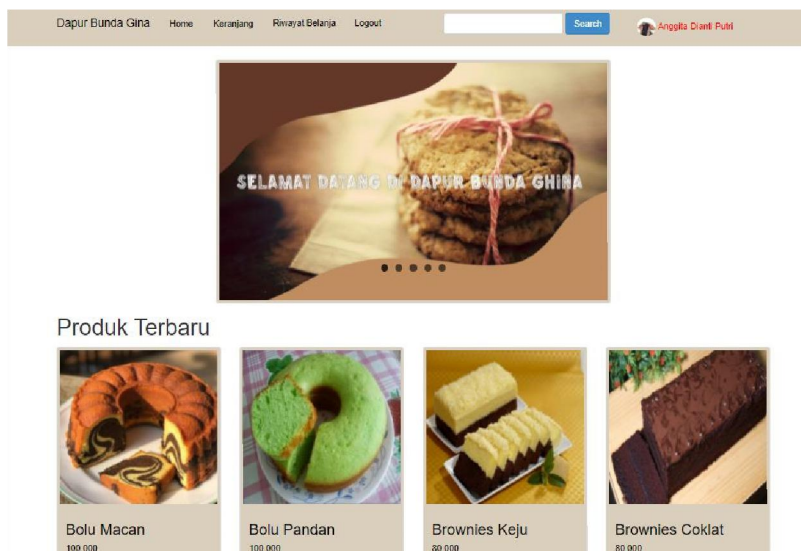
Dapur Bunda Gina Home Keranjang Riwayat Belanja Logout Search Anggita Dianti Putri

SELAMAT DATANG DI DAPUR BUNDA GHINA

Produk Terbaru

Bolu Macan
100.000

Bolu Pandan
100.000

Brownies Keju
80.000

Brownies Coklat
80.000